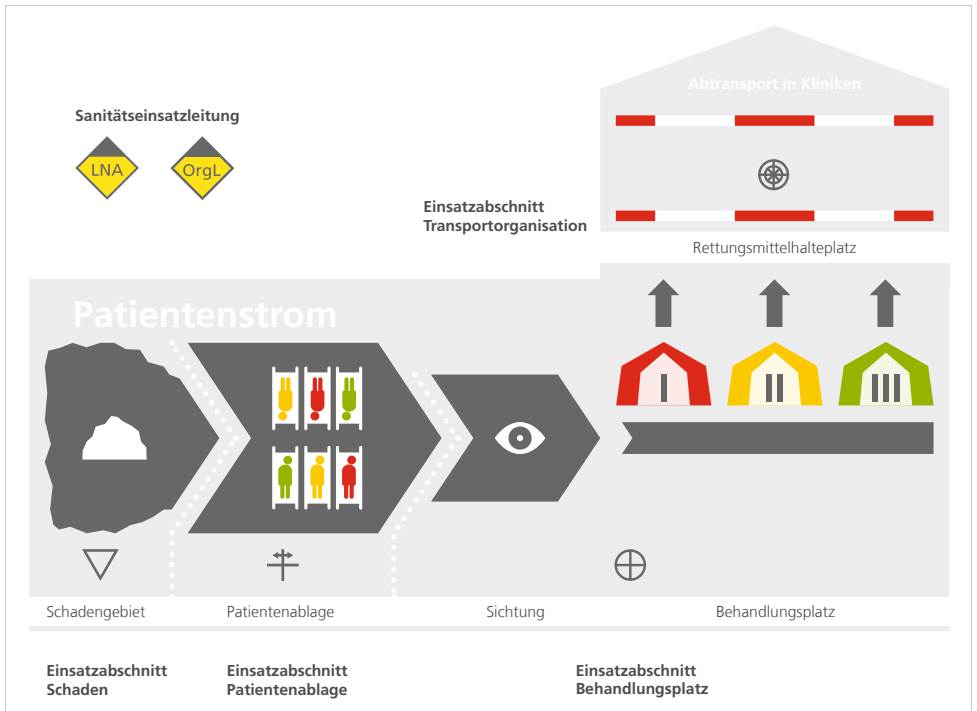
Abtransport in Kliniken

Sanitätseinsatzleitung

LNA

OrgL

Einsatzabschnitt Transportorganisation

Rettungsmittelhalteplatz

Patientenstrom

I

II

III

Schadengebiet

Patientenablage

Sichtung

Behandlungsplatz

Einsatzabschnitt Schaden

Einsatzabschnitt Patientenablage

Einsatzabschnitt Behandlungsplatz